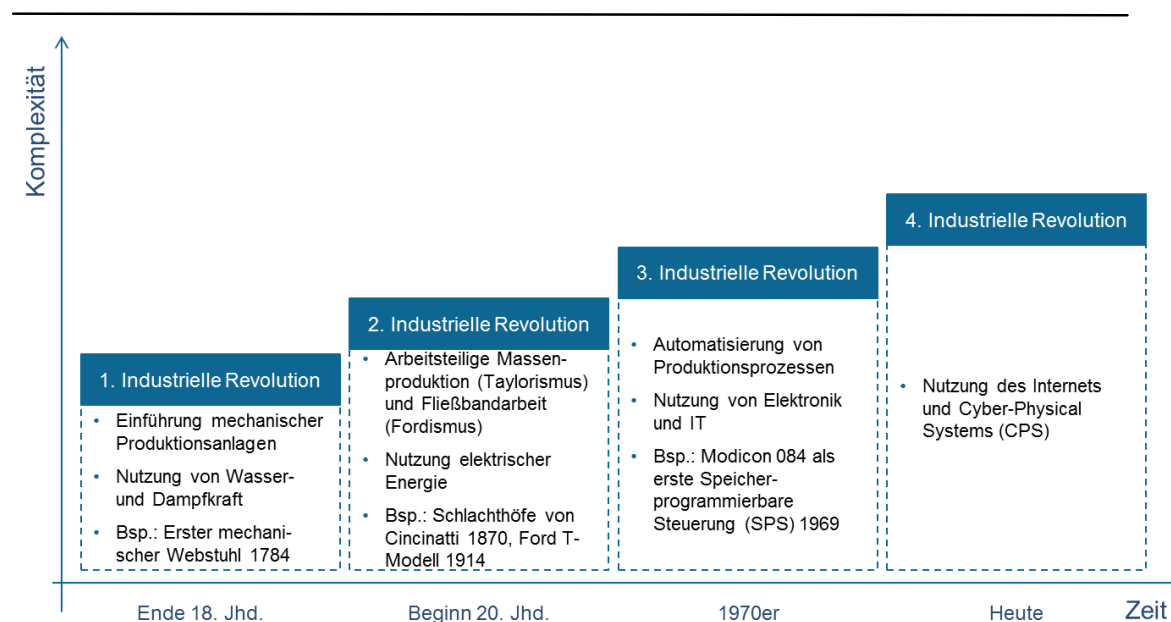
Komplexität

1. Industrielle Revolution
- Einführung mechanischer Produktionsanlagen
- Nutzung von Wasser- und Dampfkraft
- Bsp.: Erster mechanischer Webstuhl 1784

2. Industrielle Revolution
- Arbeitsteilige Massenproduktion (Taylorismus) und Fließbandarbeit (Fordismus)
- Nutzung elektrischer Energie
- Bsp.: Schlachthöfe von Cincinatti 1870, Ford T-Modell 1914

3. Industrielle Revolution
- Automatisierung von Produktionsprozessen
- Nutzung von Elektronik und IT
- Bsp.: Modicon 084 als erste Speicherprogrammierbare Steuerung (SPS) 1969

4. Industrielle Revolution
- Nutzung des Internets und Cyber-Physical Systems (CPS)

Ende 18. Jhd.
Beginn 20. Jhd.
1970er
Heute
Zeit